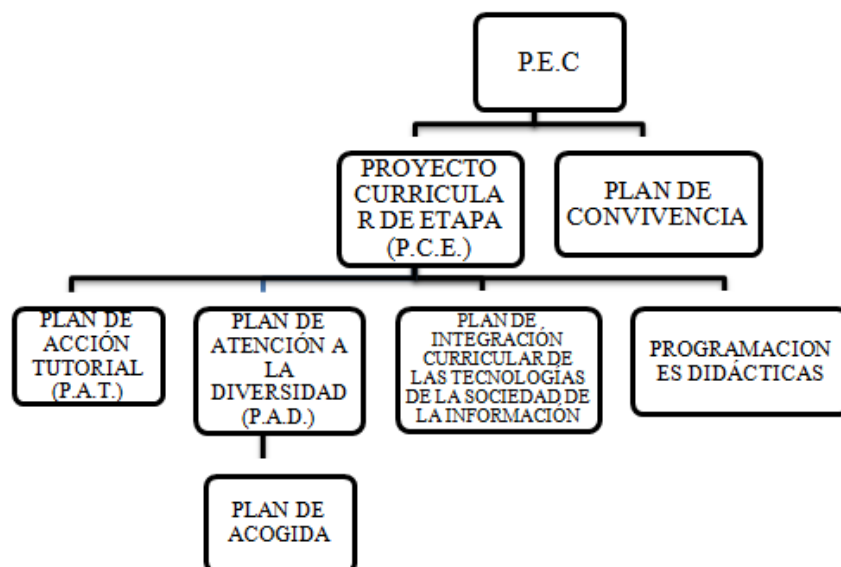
P.E.C

PROYECTO CURRICULAR DE ETAPA (P.C.E.)

PLAN DE CONVIVENCIA

PLAN DE ACCIÓN TUTORIAL (P.A.T.)

PLAN DE ATENCIÓN A LA DIVERSIDAD (P.A.D.)

PLAN DE INTEGRACIÓN CURRICULAR DE LAS TECNOLOGÍAS DE LA SOCIEDAD DE LA INFORMACIÓN

PROGRAMACIONES DIDÁCTICAS

PLAN DE ACOGIDA